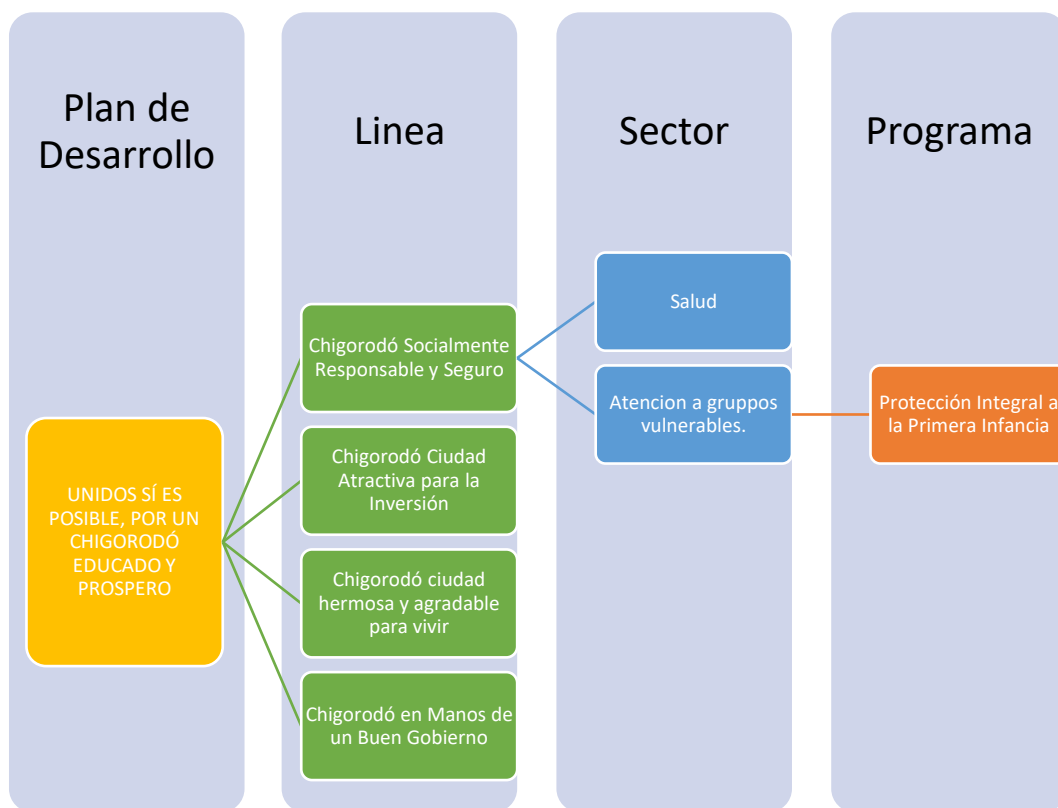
Plan de Desarrollo

Linea

Sector

Programa

UNIDOS SÍ ES POSIBLE, POR UN CHIGORODÓ EDUCADO Y PROSPERO

Chigorodó Socialmente Responsable y Seguro

Chigorodó Ciudad Atractiva para la Inversión

Chigorodó ciudad hermosa y agradable para vivir

Chigorodó en Manos de un Buen Gobierno

Salud

Atencion a gruppos vulnerables.

Protección Integral a la Primera Infancia